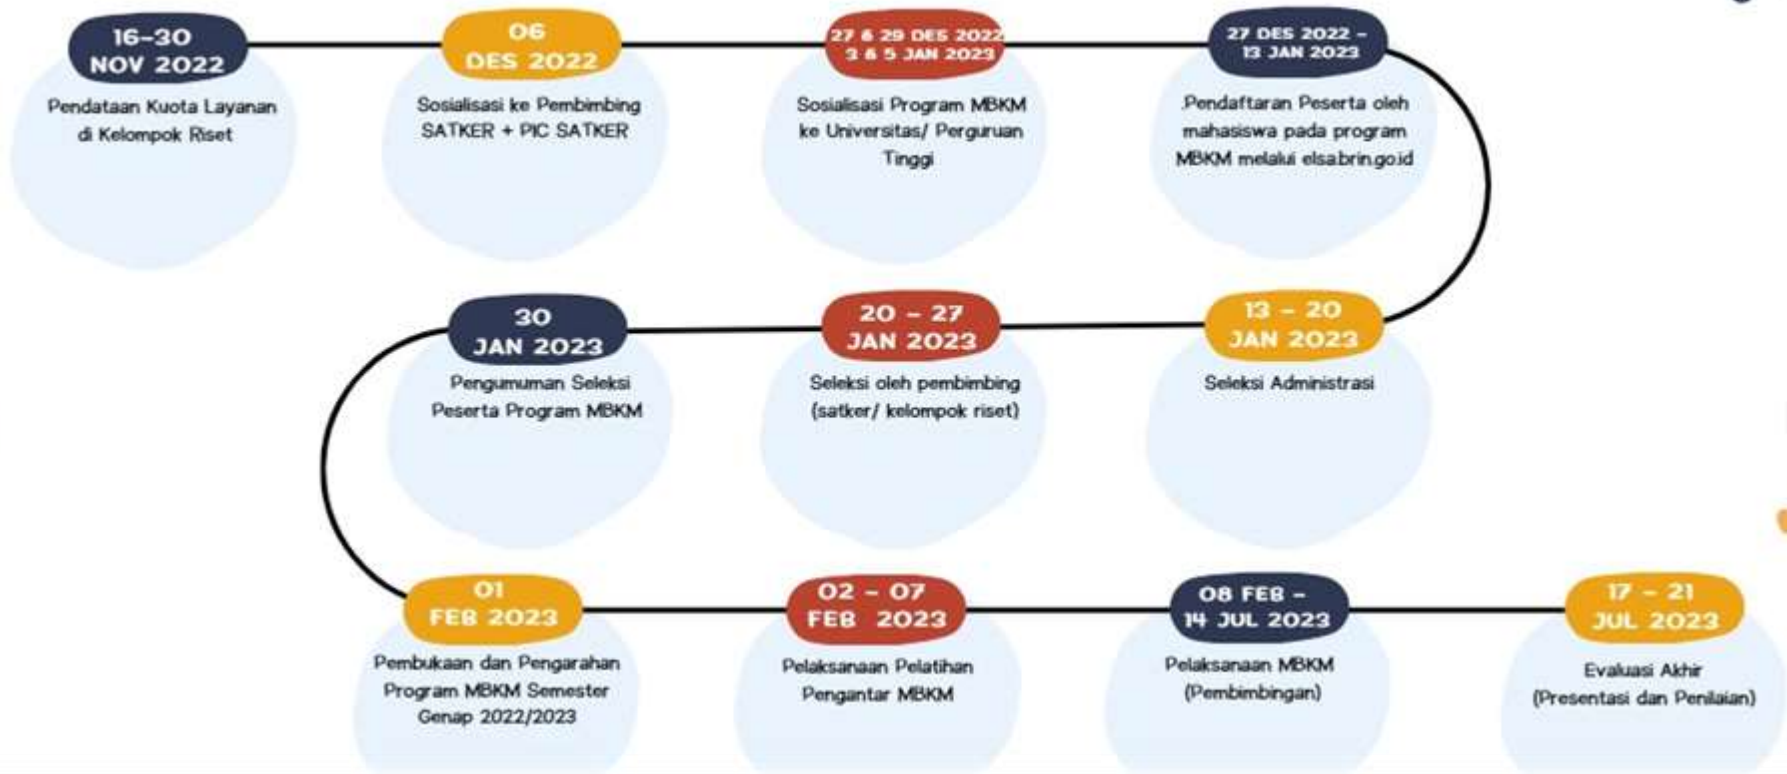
16-30 NOV 2022
Pendataan Kuota Layanan di Kelompok Riset

06 DES 2022
Sosialisasi ke Pembimbing SATKER + PIC SATKER

27 & 29 DES 2022 3 & 5 JAN 2023
Sosialisasi Program MBKM ke Universitas/ Perguruan Tinggi

27 DES 2022 - 13 JAN 2023
.Pendaftaran Peserta oleh mahasiswa pada program MBKM melalui elsa.brin.go.id

13 - 20 JAN 2023
Seleksi Administrasi

20 - 27 JAN 2023
Seleksi oleh pembimbing (satker/ kelompok riset)

30 JAN 2023
Pengumuman Seleksi Peserta Program MBKM

01 FEB 2023
Pembukaan dan Pengarahan Program MBKM Semester Genap 2022/2023

02 - 07 FEB 2023
Pelaksanaan Pelatihan Pengantar MBKM

08 FEB - 14 JUL 2023
Pelaksanaan MBKM (Pembimbingan)

17 - 21 JUL 2023
Evaluasi Akhir (Presentasi dan Penilaian)